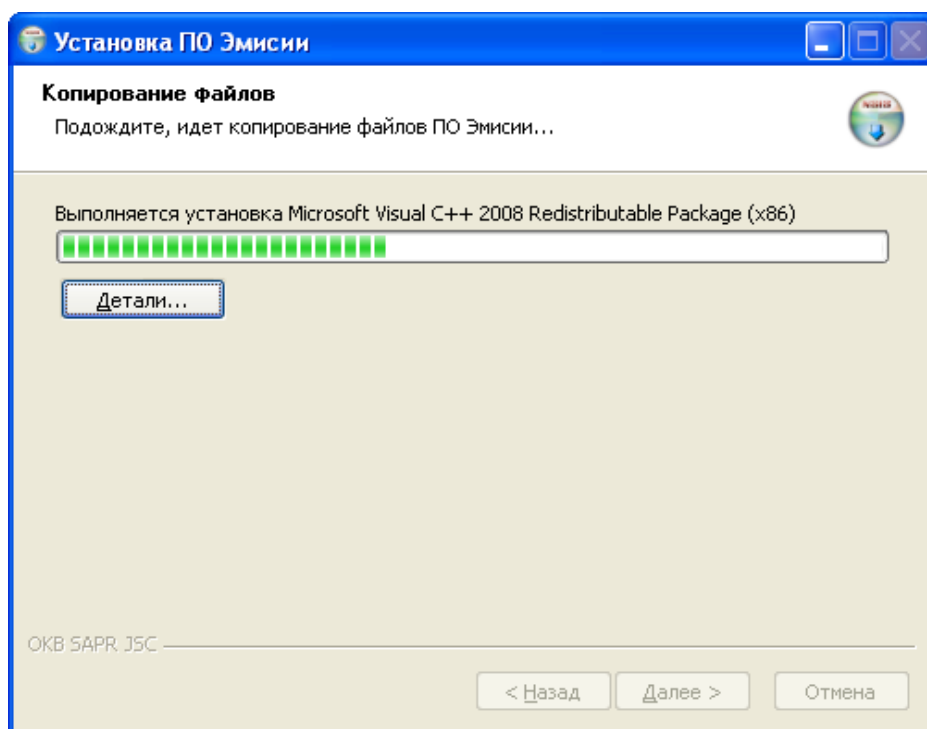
Установка ПО Эмисии

Копирование файлов

Подождите, идет копирование файлов ПО Эмисии...

Выполняется установка Microsoft Visual C++ 2008 Redistributable Package (x86)

Детали...

OKB SAPR JSC

< Назад

Далее >

Отмена